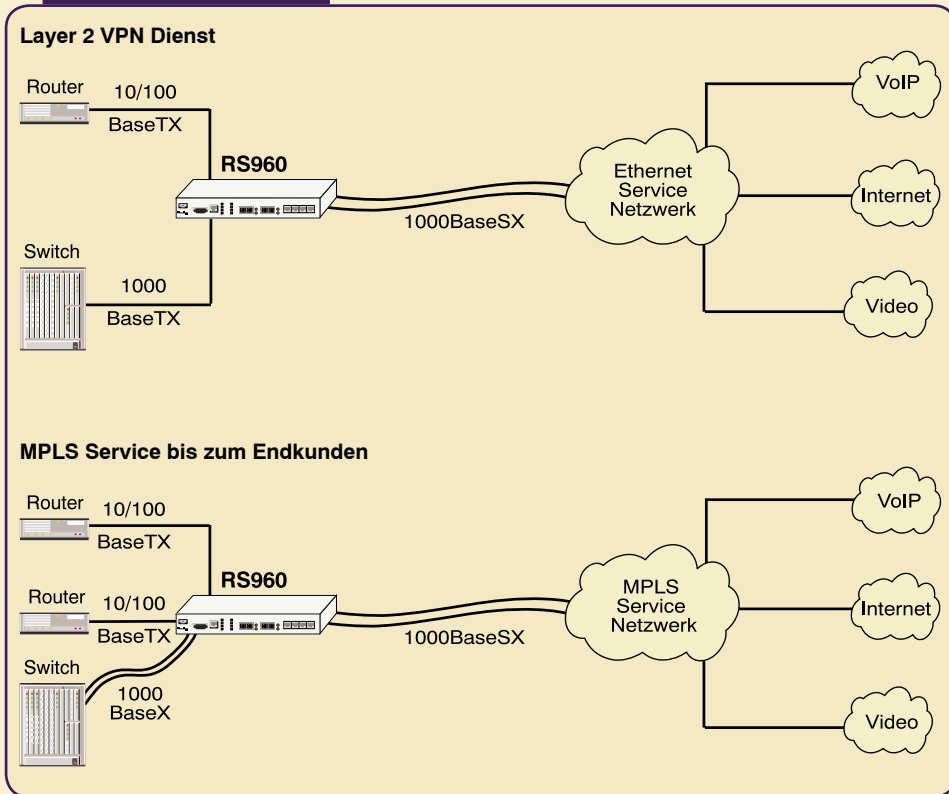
Layer 2 VPN Dienst

Router
10/100
BaseTX

RS960

Ethernet Service Netzwerk

1000BaseSX

Switch
1000
BaseTX

VoIP

Internet

Video

MPLS Service bis zum Endkunden

Router
10/100
BaseTX

RS960

Router
10/100
BaseTX

MPLS Service Netzwerk

1000BaseSX

Switch
1000
BaseX

VoIP

Internet

Video